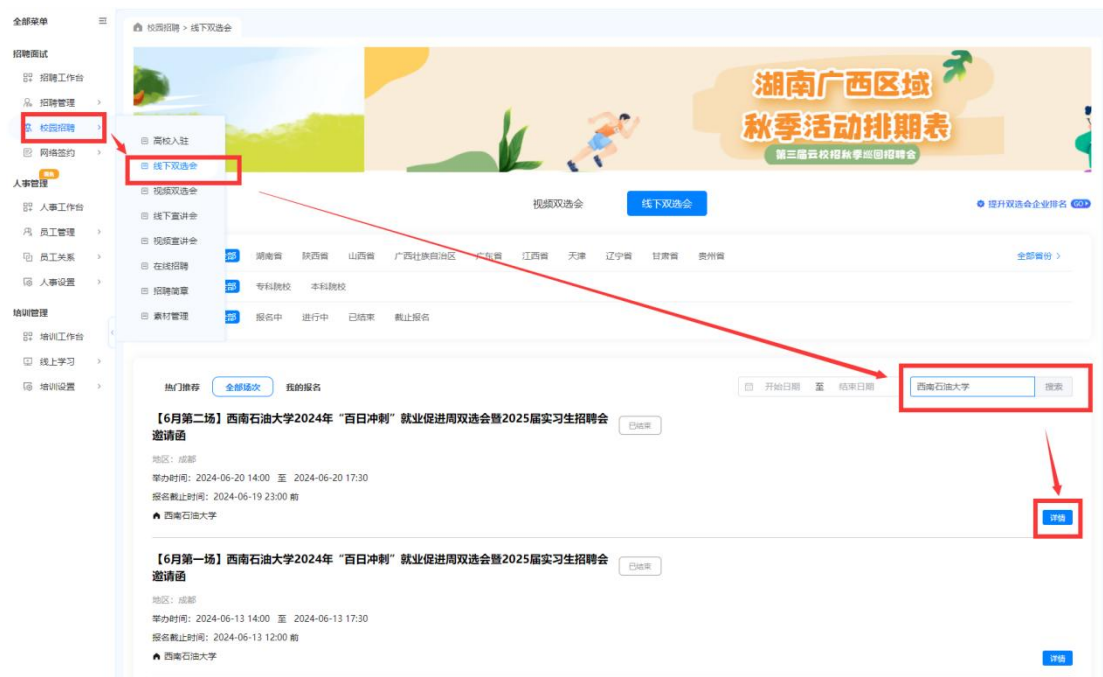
全部菜单

招聘面试
招聘工作台
招聘管理
校园招聘
网络签约

人事管理
人事工作台
员工管理
员工关系
人事设置

培训管理
培训工作台
线上学习
培训设置

高校入驻
线下双选会
视频双选会
线下宣讲会
视频宣讲会
在线招聘
招聘简章
素材管理

校园招聘 > 线下双选会

湖南广西区域
秋季活动排期表
第三届云校招秋季巡回招聘会

视频双选会
线下双选会
提升双选会企业排名 GO

部 湖南省 陕西省 山西省 广西壮族自治区 广东省 江西省 天津 辽宁省 甘肃省 贵州省 全部省份 >

部 专科院校 本科院校

部 报名中 进行中 已结束 截止报名

热门推荐 全部场次 我的报名
开始日期 至 结束日期
西南石油大学
搜索

【6月第二场】西南石油大学2024年“百日冲刺”就业促进周双选会暨2025届实习生招聘会邀请函
已结束
地区：成都
举办时间：2024-06-20 14:00 至 2024-06-20 17:30
报名截止时间：2024-06-19 23:00 前
西南石油大学
详情

【6月第一场】西南石油大学2024年“百日冲刺”就业促进周双选会暨2025届实习生招聘会邀请函
已结束
地区：成都
举办时间：2024-06-13 14:00 至 2024-06-13 17:30
报名截止时间：2024-06-13 12:00 前
西南石油大学
详情